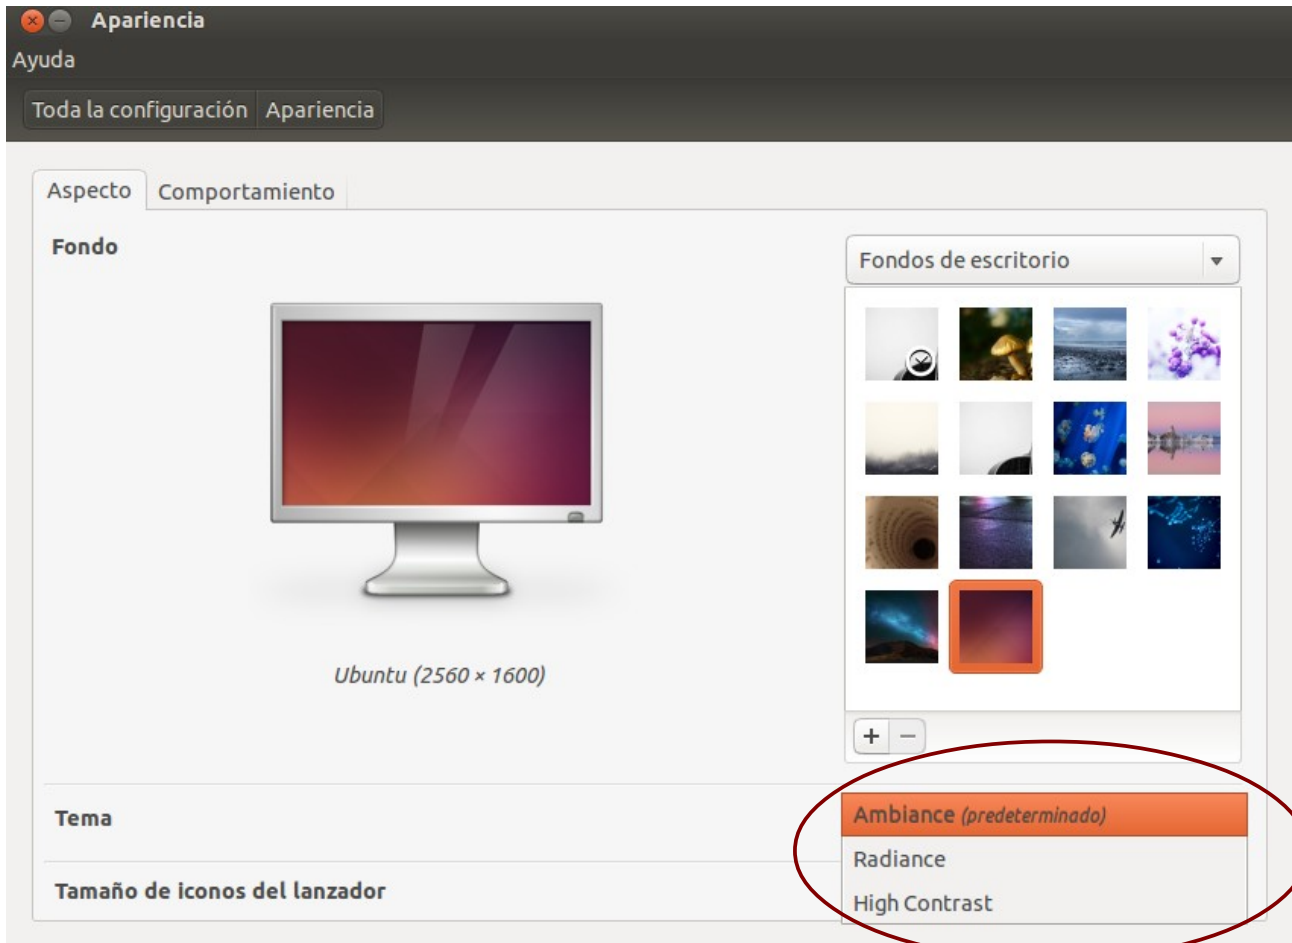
Apariencia

Ayuda

Toda la configuración | Apariencia

Aspecto | Comportamiento

Fondo

Fondos de escritorio

Ubuntu (2560 × 1600)

+ −

Tema

Ambiance (predeterminado)
Radiance
High Contrast

Tamaño de iconos del lanzador